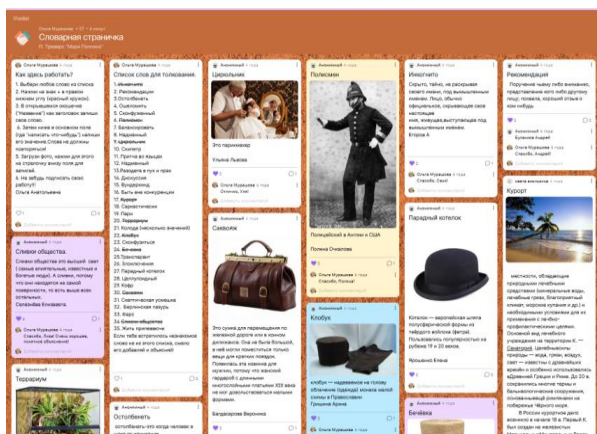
Padlet

Ольга Мурашова • 37 • 4 года

Словарная страничка

П. Тревирс "Мэри Поппинс"

Ольга Мурашова 4 года

Как здесь работать?

1. Выбери любое слово из списка
2. Нажми на знак + в правом нижнем углу (красный кружок).
3. В открывшемся окошечке ("Название") на заголовок запиши своё слово.
4. Затем ниже в основном поле (где "написать что-нибудь") напиши его значение.Слова не должны повторяться!
5. Загрузи фото, каким для этого на страничку внизу поля для записей.
6. Не забудь подписать свою работу!!
Ольга Анатольевна

Ольга Мурашова 4 года

Список слов для толкования.

1.Ирландия
2. Рекомендации
3.Оступиться
4. Ошеломить
5. Скомфуженный
6. Полисмен
7. Балансировать
8. Наушники
9.Церилии
10. Скипетр
11. Притча во языцех
12. Надменный
13.Разодетая в пух и прах
14. Диоскуры
15. Бундеркинд
16. Быть вне конкуренции
17.Курорт
18. Саркастический
19. Парк
20.Терраарии
21.Колода (несколько значений)
22.Кэнбус
23. Скомфузиться
24.Бечёвка
25.Транспарант
26. Парадный котелок
27.Целлулоидный
28. Кофр
29. Саквояж
30. Снисходительная усмешка
31. Бархатистая пакость
32.Бурка
33.Блевниществовать
35. Жить припеваючи
Если тебе встретились незнакомые слова не из этого списка, смело его добавляй и объясняй!

Анонимный 4 года

Сливки общества

Сливки общества- это высший свет ( самые влиятельные, известные и богатые люди). А сливки, потому что они находятся на самой поверхности, то есть выше всех остальных.
Селезнёва Кожевина

Анонимный 4 года

Террариум

Анонимный 4 года

Цирюльник

Это парикмахер
Ульяна Львова

Ольга Мурашова 4 года

Анонимный 4 года

Саквояж

Это сумка для перемещения по железной дороге или в конном дилижансе. Она не была большой, и в ней могли поместиться только вещи для краткой поездки. Появилась эта емкость для ручного, потому что жесткий гардероб с длинными многосложными платьями XIX века не мог доставляться малыми формами.

Багдасарова Вероника

Анонимный 4 года

Полисмен

Полицейский в Англии и США

Полина Очкалова

Ольга Мурашова 4 года

Спасибо, Полина!

Анонимный 4 года

Клобук

клобук — надеваемое на голову облачение (головной убор) монаха малой схимы в Православии
Гришина Арина

Анонимный 4 года

Иногните

Скрытно, тайно, не раскрывая своего имени, под вымышленным именем. Лицо, обычно официальное, скрывающее свое настоящее
имя, живущее,выступающее под вымышленным именем.
Егоров А

Анонимный 4 года

Парадный котелок

Котелок — европейская шляпа полусферической формы из твёрдого войлока (фетра). Пользовалась популярностью на рубеже 19 и 20 веков.
Ярошенко Елена

Анонимный 4 года

Бечёвка

Анонимный 4 года

Оступиться

оступиться-это когда человек в

Ольга Мурашова 4 года

Рекомендация

Поручение чьему-либо вниманию; представление кого-либо другому лицу; похвала, хороший отзыв о ком-нибудь

Ольга Мурашова 4 года

Спасибо, Андрей!

Курорт

местность, обладающая природными лечебными средствами (минеральные воды, лечебные грязи, благоприятный климат, морское купание и др.) и необходимыми условиями для их применения с лечебно-профилактическими целями. Основной вид лечебного учреждения на территории К. — санаторий. Целебность природы — вода, грязи, воздух, свет — известна с древнейших времён и особенно использовалась в Древней Греции и Риме. До 20 в. сохранились многие термы и бальнеологические сооружения, основывающий реализации на побережье Черного моря.

В России курортное дело возникло в начале 18 в. Первый К. был создан на железных...